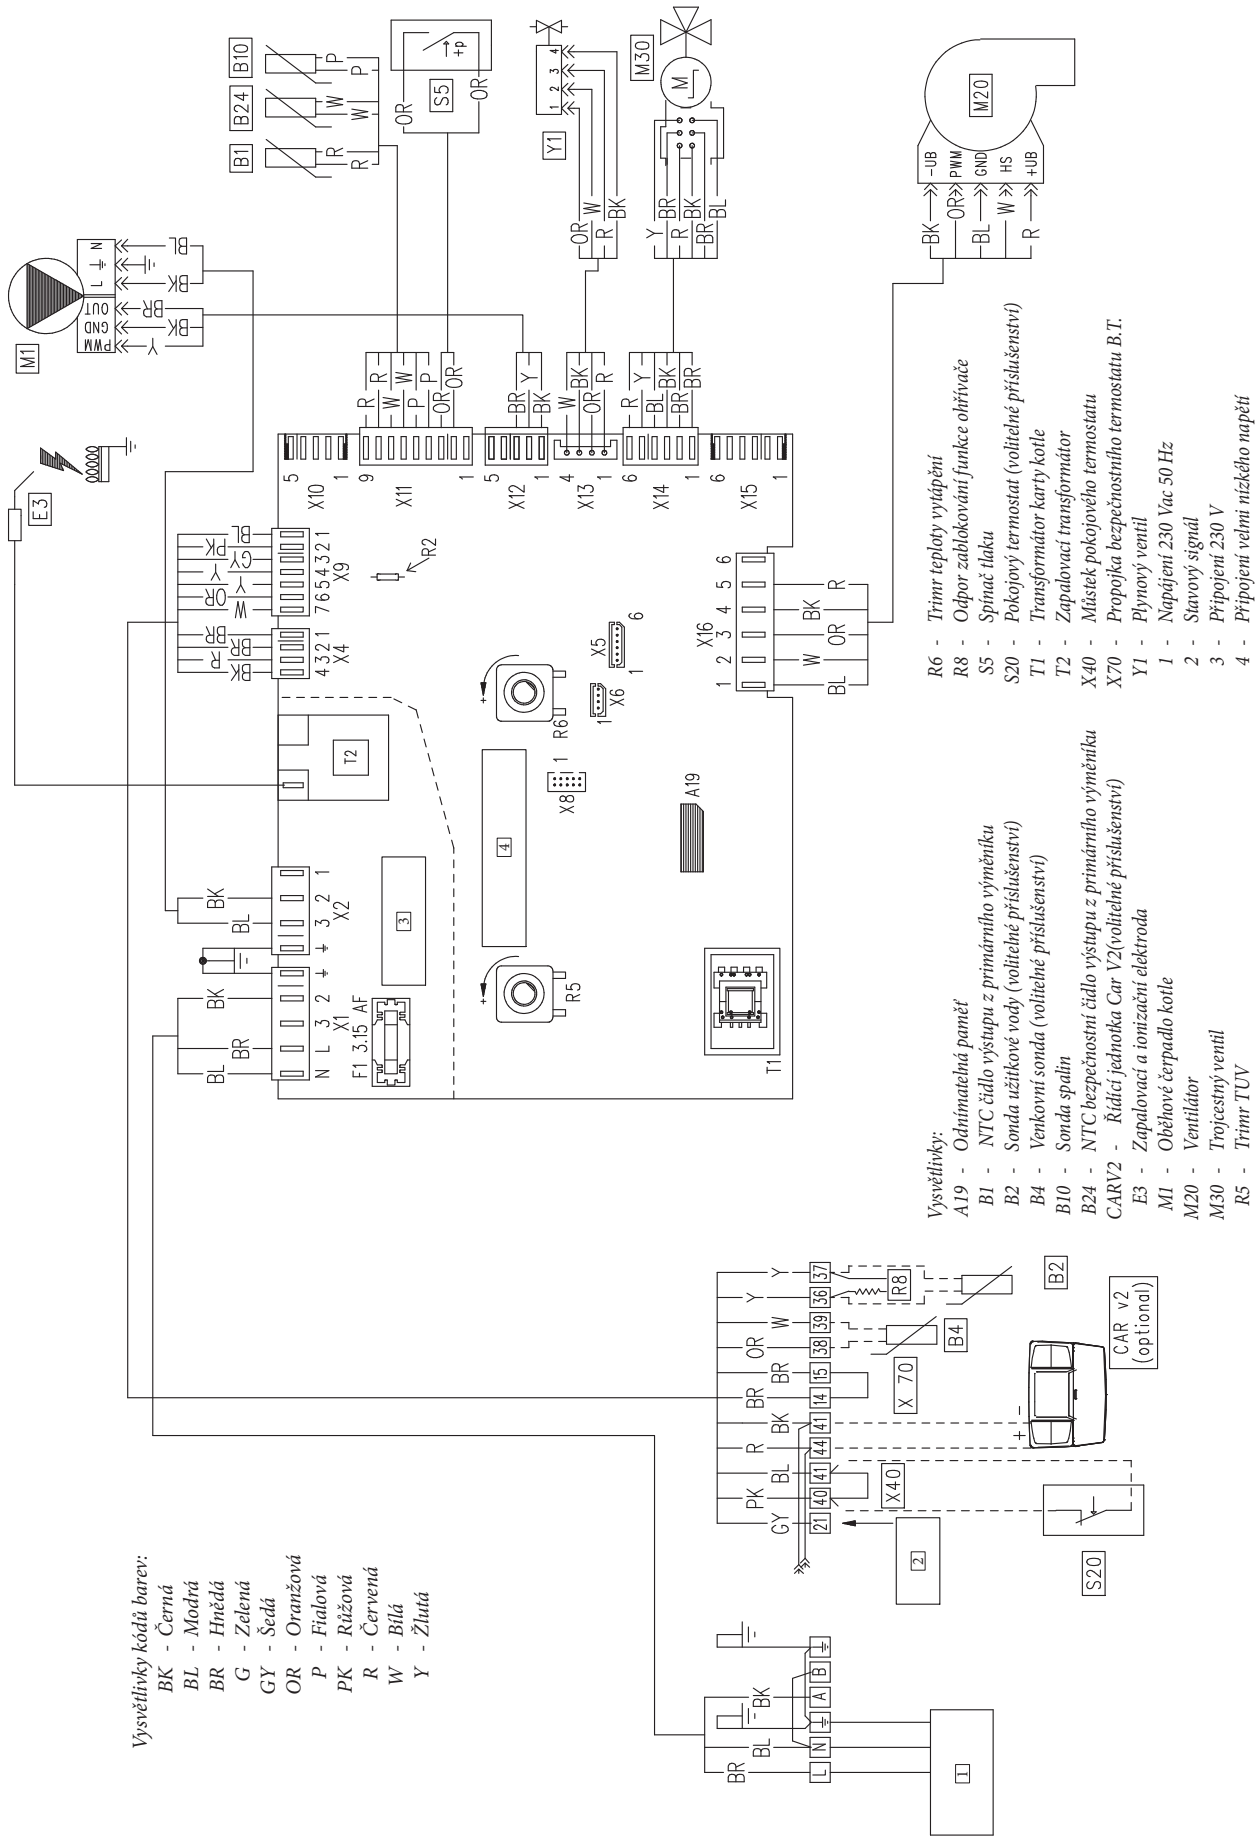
Vysvětlivky kódů barev:
BK - Černá
BL - Modrá
BR - Hnědá
G - Zelená
GY - Šedá
OR - Oranžová
P - Fialová
PK - Růžová
R - Červená
W - Bílá
Y - Žlutá

Vysvětlivky:
A19 - Odnímatelná paměť
B1 - NTC čidlo výstupu z primárního výměníku
B2 - Sonda užitkové vody (volitelné příslušenství)
B4 - Venkovní sonda (volitelné příslušenství)
B10 - Sonda spalin
B24 - NTC bezpečnostní čidlo výstupu z primárního výměníku
CARV2 - Řídící jednotka Car V2(volitelné příslušenství)
E3 - Zapalovací a ionizační elektroda
M1 - Oběhové čerpadlo kotle
M20 - Ventilátor
M30 - Trojcestný ventil
R5 - Trimr TUV
R6 - Trimr teploty vytápění
R8 - Odpor zablokování funkce ohřívače
S5 - Spínač tlaku
S20 - Pokojový termostat (volitelné příslušenství)
T1 - Transformátor karty kotle
T2 - Zapalovací transformátor
X40 - Můstek pokojového termostatu
X70 - Propojka bezpečnostního termostatu B.T.
Y1 - Plynový ventil
1 - Napájení 230 Vac 50 Hz
2 - Stavový signál
3 - Připojení 230 V
4 - Připojení velmi nízkého napětí

M1 PWM GND OUT L N Y BK BR BK BL
E3
B1 B24 B10 R R W W P P
S5 OR OR +p
Y1 1 2 3 4 OR W R BK
M30 M Y R BR BK BR BL
M20 -UB PWM GND HS +UB BK OR BL W R
X10 5 1
X11 9 1 R R W W P P OR OR
X12 5 1 BR BK Y
X13 4 1 W OR BK R
X14 6 1 R BL BR Y BK BR
X15 6 1
X9 7 6 5 4 3 2 1 W OR Y GY PK BL
X4 4 3 2 1 BK R BR BR
R2
X5 6 1
X6 1
R6
X8
T2
4
A19
X16 1 2 3 4 5 6 BL W OR BK R
X2 3 2 1 BL BK
3
X1 N L 3 2 BL BR BK
F1 3.15 AF
R5
T1
1
L N A B BR BL BK
21 40 41 44 41 14 15 38 39 36 37
GY PK BL R BK BR BR OR W Y Y
2
X40
S20
X 70
B4
R8
B2
CAR v2 (optional)